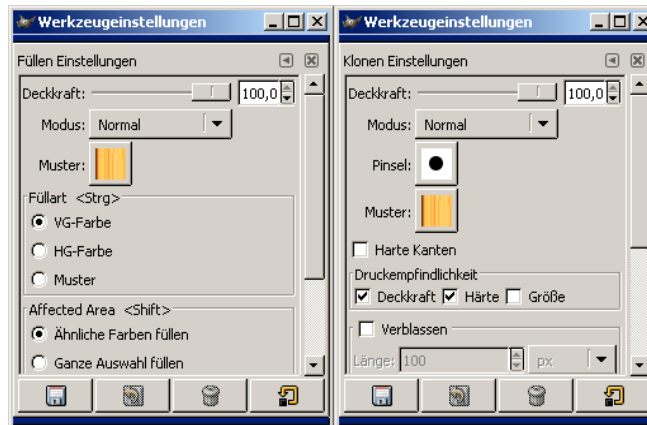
Werkzeugeinstellungen

Füllen Einstellungen

Deckkraft: 100,0

Modus: Normal

Muster:

Füllart <Strg>

VG-Farbe

HG-Farbe

Muster

Affected Area <Shift>

Ähnliche Farben füllen

Ganze Auswahl füllen

Werkzeugeinstellungen

Klonen Einstellungen

Deckkraft: 100,0

Modus: Normal

Pinsel:

Muster:

Harte Kanten

Druckempfindlichkeit

Deckkraft Härte Größe

Verblassen

Länge: 100 px